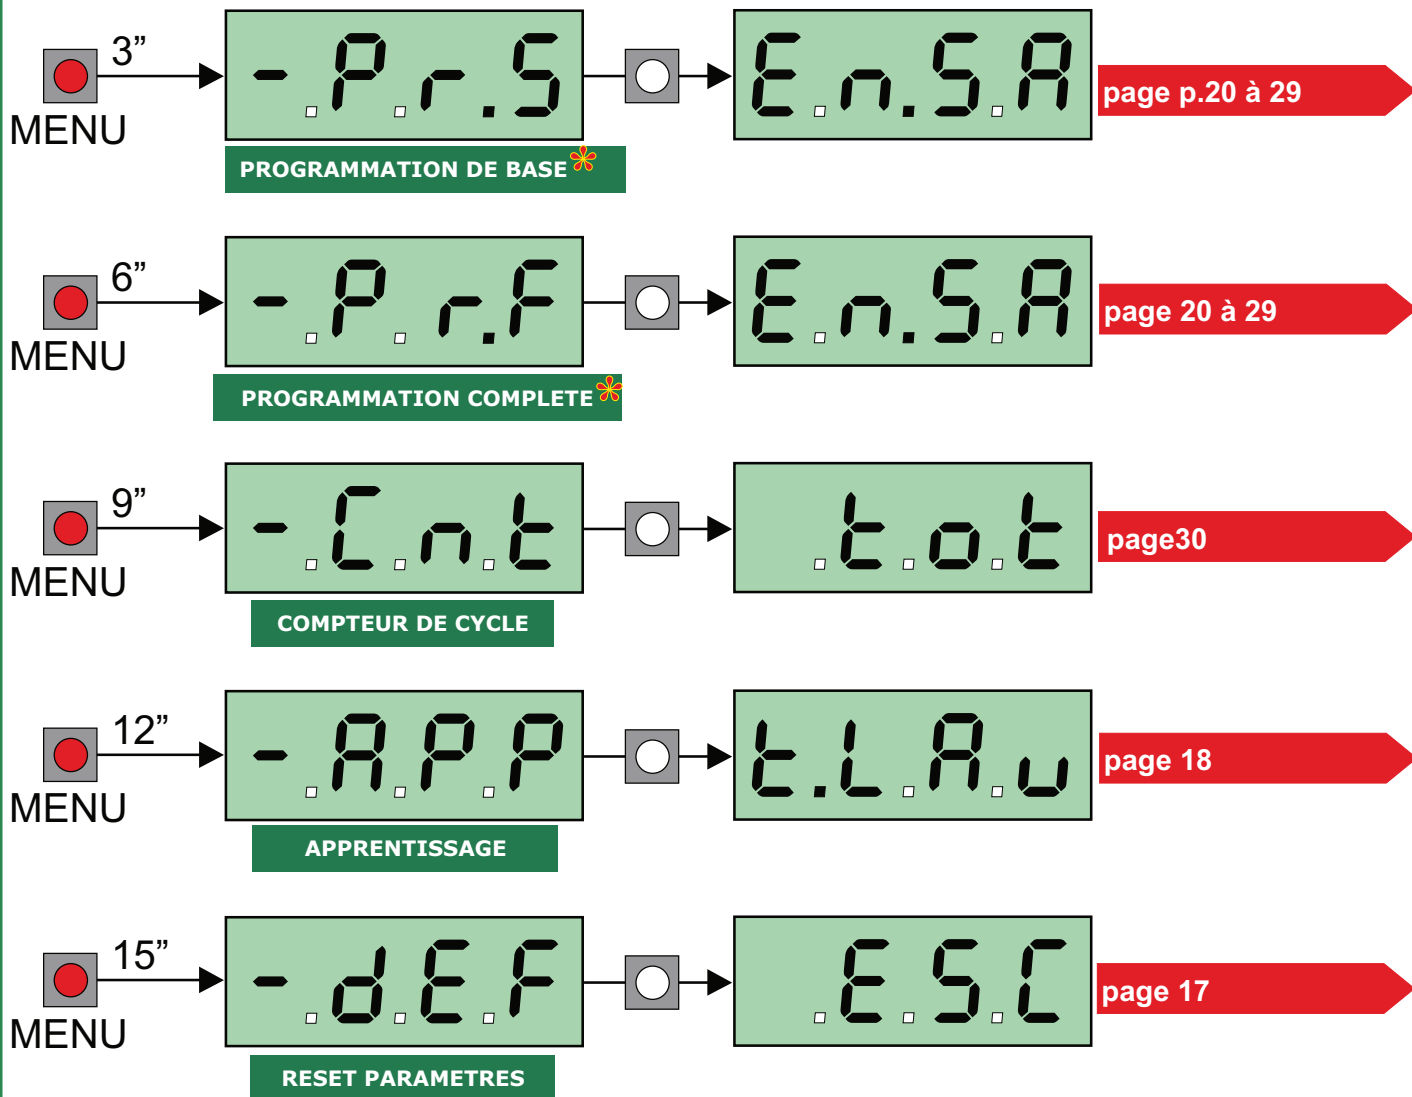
3”
MENU
-.P.r.S
E.n.S.A
page p.20 à 29
PROGRAMMATION DE BASE

6”
MENU
-.P.r.F
E.n.S.A
page 20 à 29
PROGRAMMATION COMPLETE

9”
MENU
-.C.n.t
t.o.t
page30
COMPTEUR DE CYCLE

12”
MENU
-.A.P.P
t.L.A.u
page 18
APPRENTISSAGE

15”
MENU
-.d.E.F
E.S.C
page 17
RESET PARAMETRES